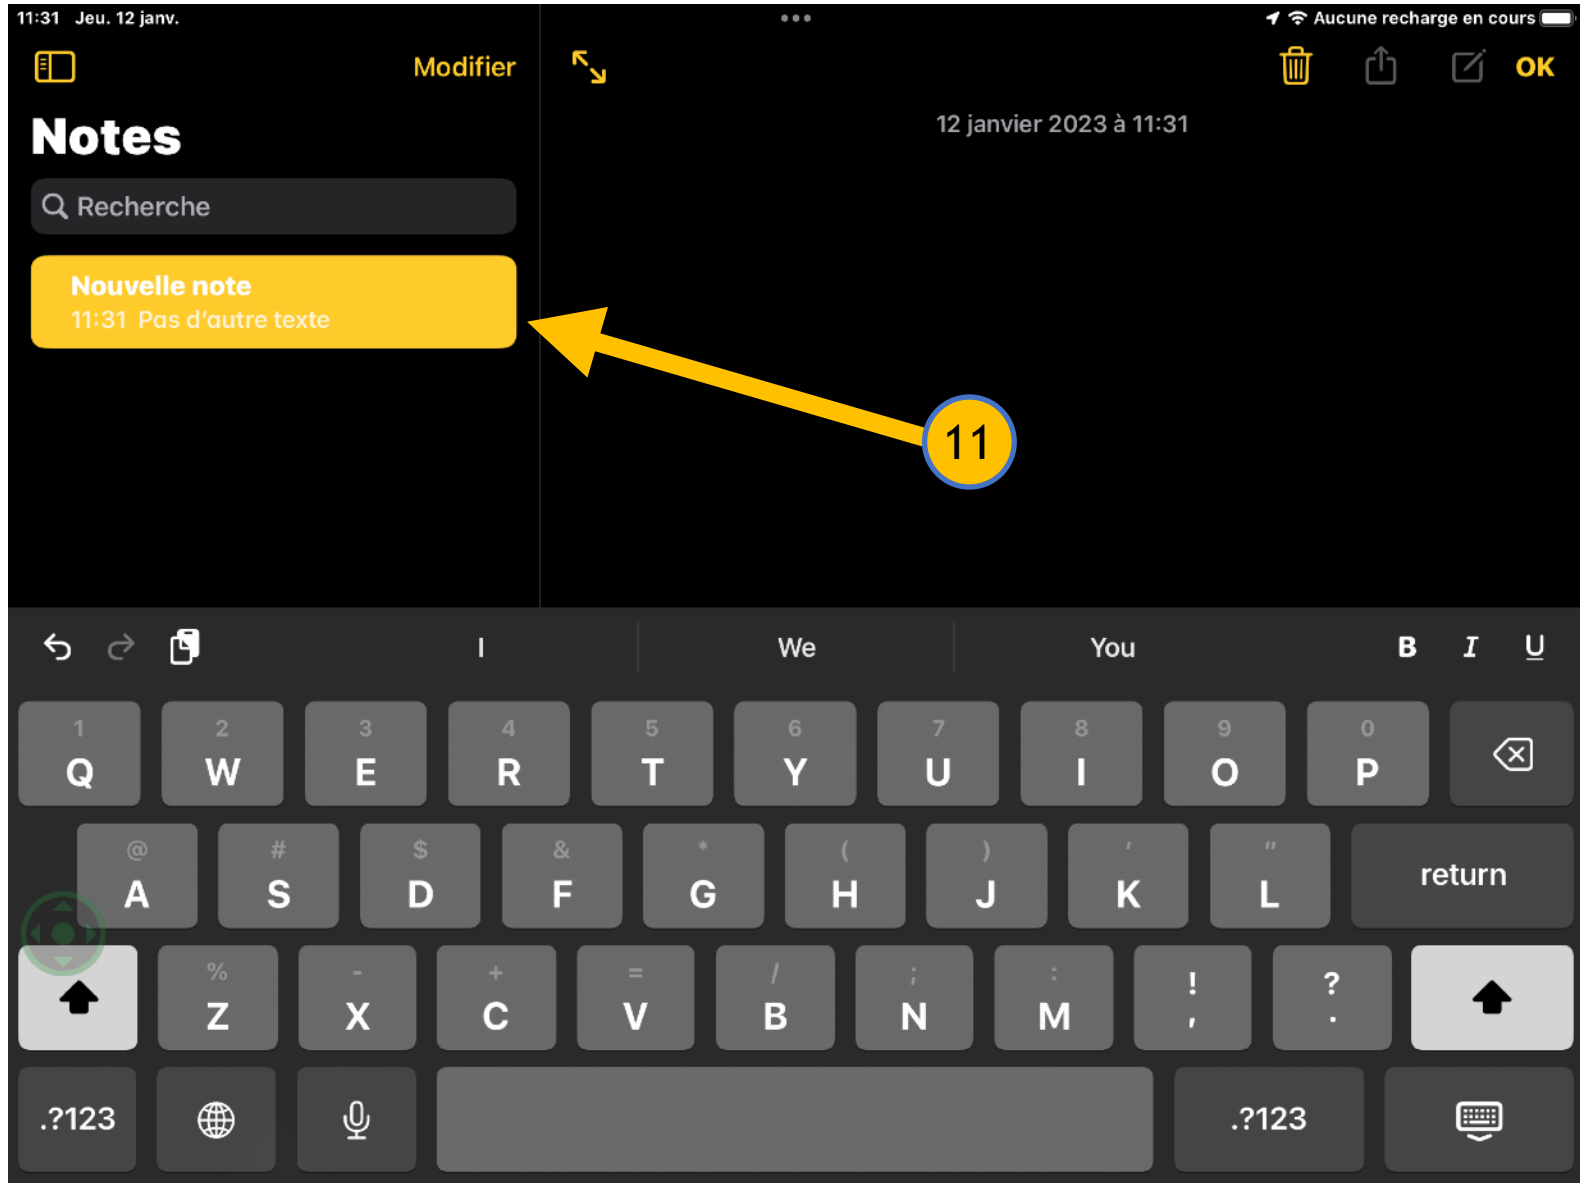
11:31 Jeu. 12 janv.

Aucune recharge en cours

Modifier

OK

Notes

Recherche

Nouvelle note
11:31 Pas d'autre texte

12 janvier 2023 à 11:31

11

I
We
You

B I U

1 Q 2 W 3 E 4 R 5 T 6 Y 7 U 8 I 9 O 0 P

@ A # S $ D & F * G ( H ) J ' K " L return

% Z - X + C = V / B ; N : M ! , ? .

.?123 .?123